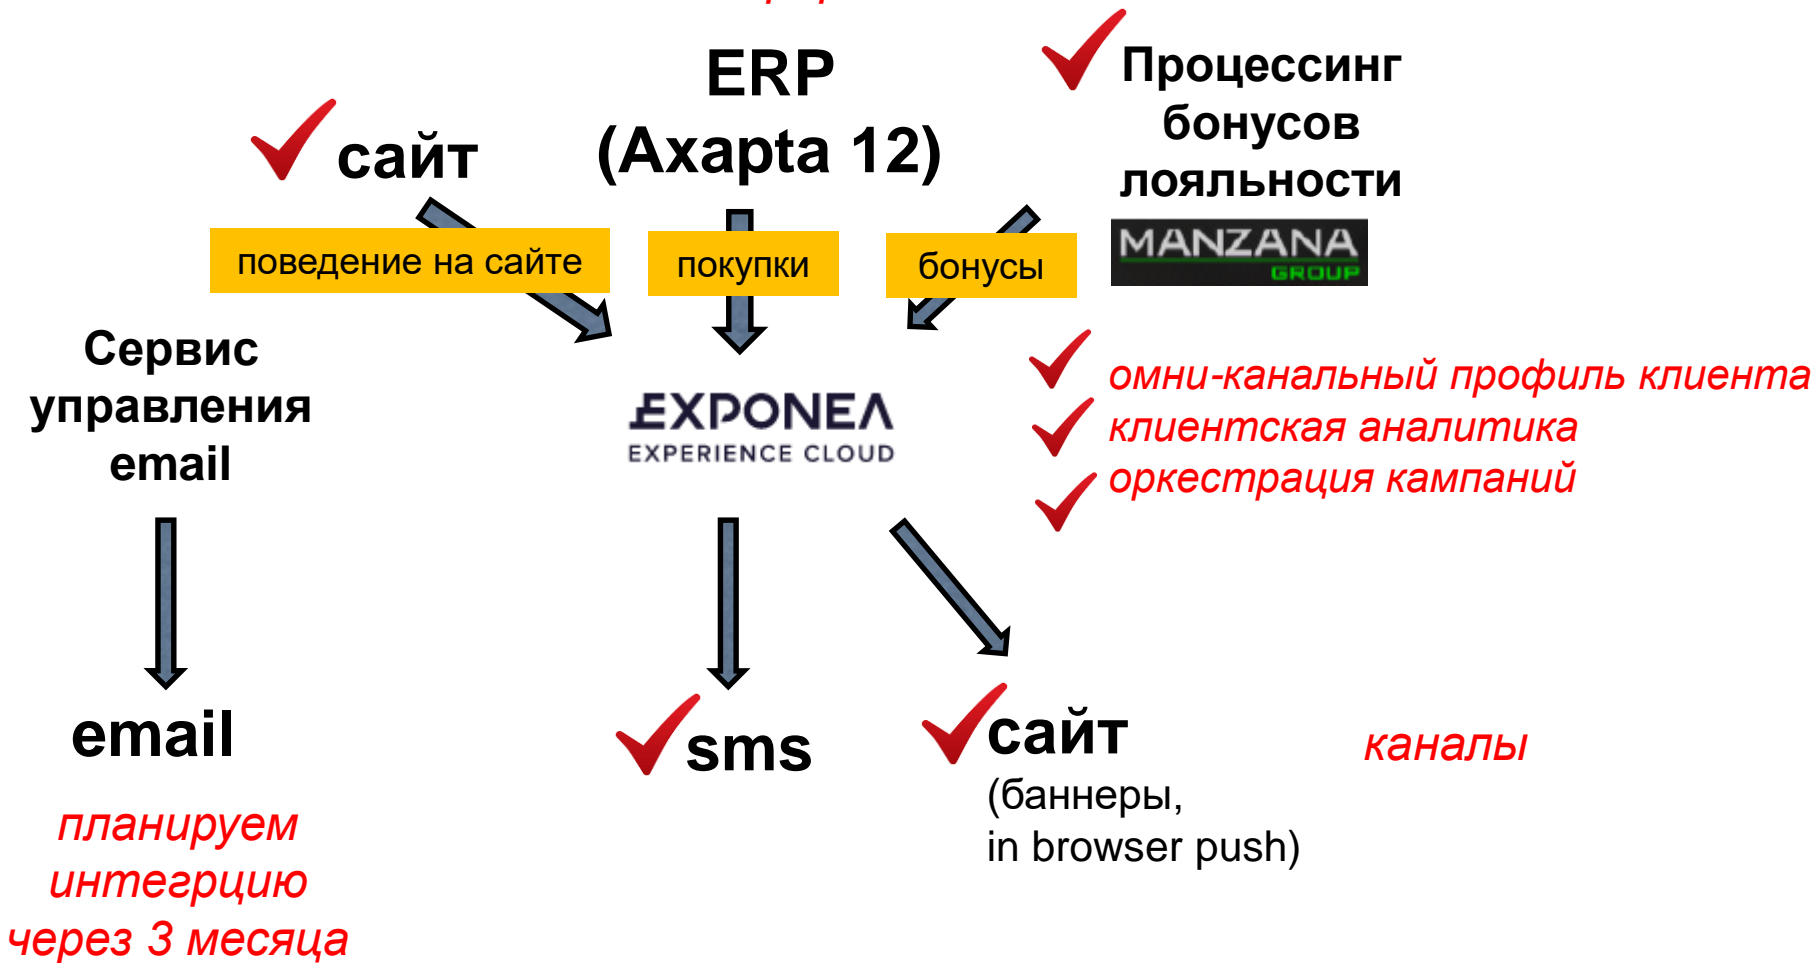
ERP
(Axapta 12)

сайт

Процессинг бонусов лояльности

MANZANA
GROUP

поведение на сайте

покупки

бонусы

Сервис управления email

EXPONEA
EXPERIENCE CLOUD

омни-канальный профиль клиента
клиентская аналитика
оркестрация кампаний

email

планируем интегрцию через 3 месяца

sms

сайт
(баннеры,
in browser push)

каналы